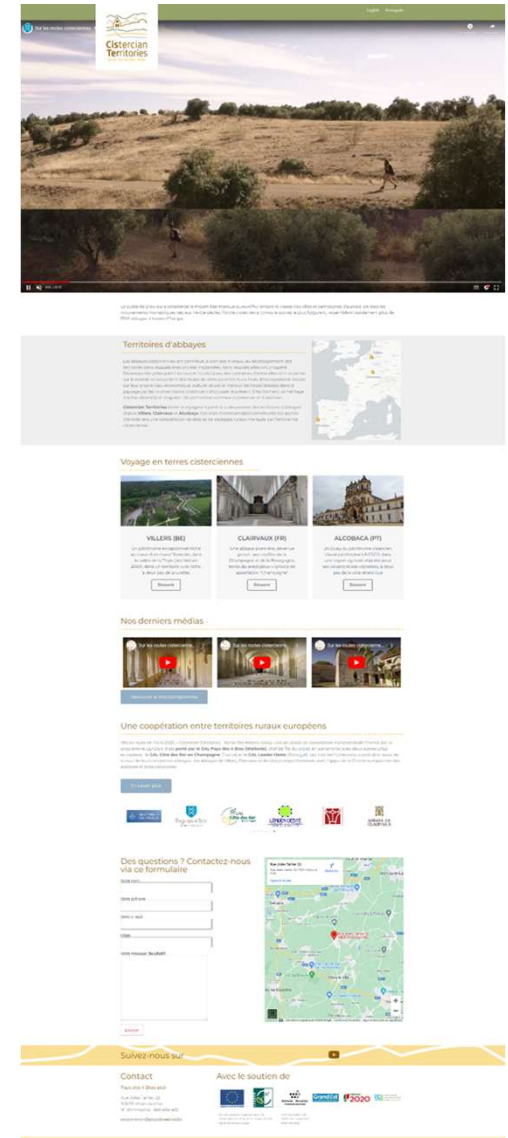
Cistercian Territoires

Sur les routes cisterciennes

English Português

Territoires d'abbayes

Cistercian Territoires

Voyage en terres cisterciennes

VILLERS (BE)

CLAIRVAUX (FR)

ALCOBACA (PT)

Découvrir

Découvrir

Découvrir

Nos derniers médias

Sur les routes cisterciennes

Sur les routes cisterciennes

Sur les routes cisterciennes

Une coopération entre territoires ruraux européens

En savoir plus

Des questions ? Contactez-nous via ce formulaire

Votre nom

Votre prénom

Votre e-mail

Objet

Votre message (facultatif)

Envoyer

Suivez-nous sur

Contact

Avec le soutien de

2020